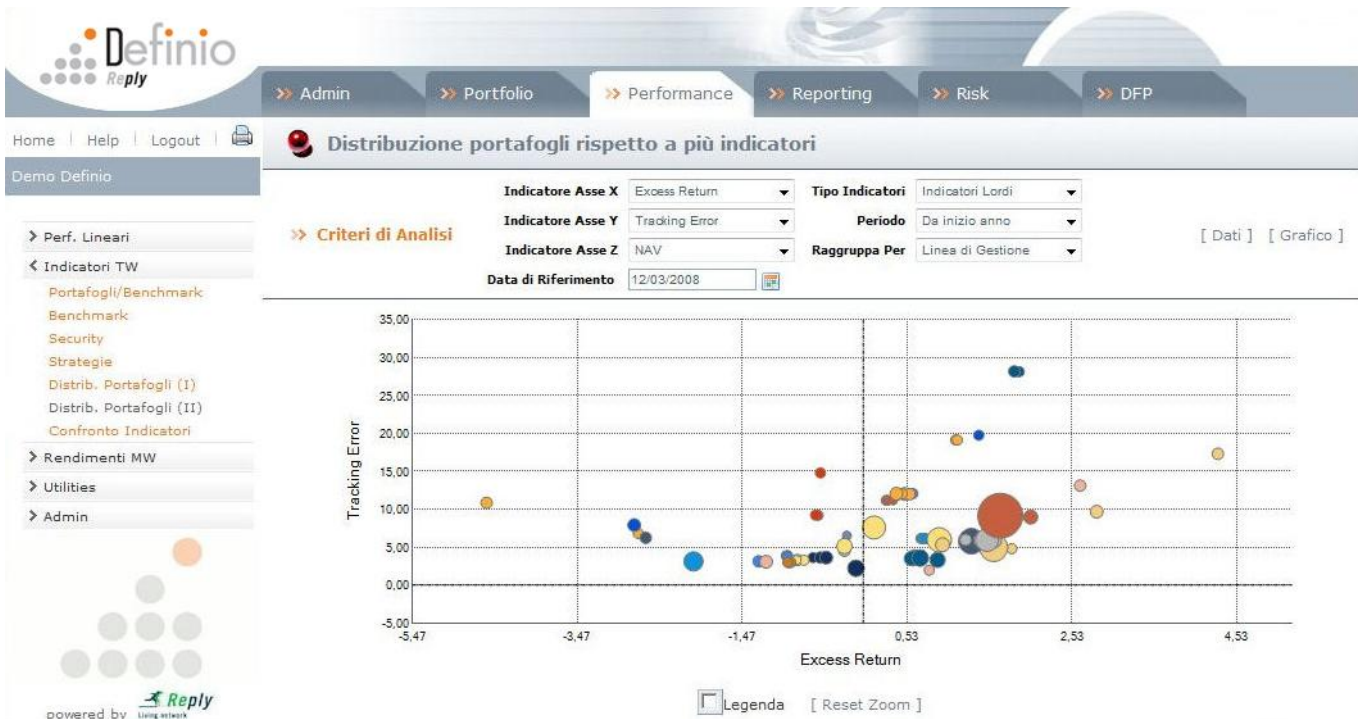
Definio Reply

» Admin
» Portfolio
» Performance
» Reporting
» Risk
» DFP

Home | Help | Logout

Demo Definio

> Perf. Lineari
< Indicatori TW
Portafogli/Benchmark
Benchmark
Security
Strategie
Distrib. Portafogli (I)
Distrib. Portafogli (II)
Confronto Indicatori
> Rendimenti MW
> Utilities
> Admin

powered by Reply Living network

Distribuzione portafogli rispetto a più indicatori

» Criteri di Analisi

| | | | |
|---|---|---|---|
| Indicatore Asse X | Excess Return | Tipo Indicatori | Indicatori Lordi |
| Indicatore Asse Y | Tracking Error | Periodo | Da inizio anno |
| Indicatore Asse Z | NAV | Raggruppa Per | Linea di Gestione |
| Data di Riferimento | 12/03/2008 | | |

[ Dati ] [ Grafico ]

Tracking Error
35,00
30,00
25,00
20,00
15,00
10,00
5,00
0,00
-5,00
-5,47
-3,47
-1,47
0,53
2,53
4,53
Excess Return

Legenda [ Reset Zoom ]